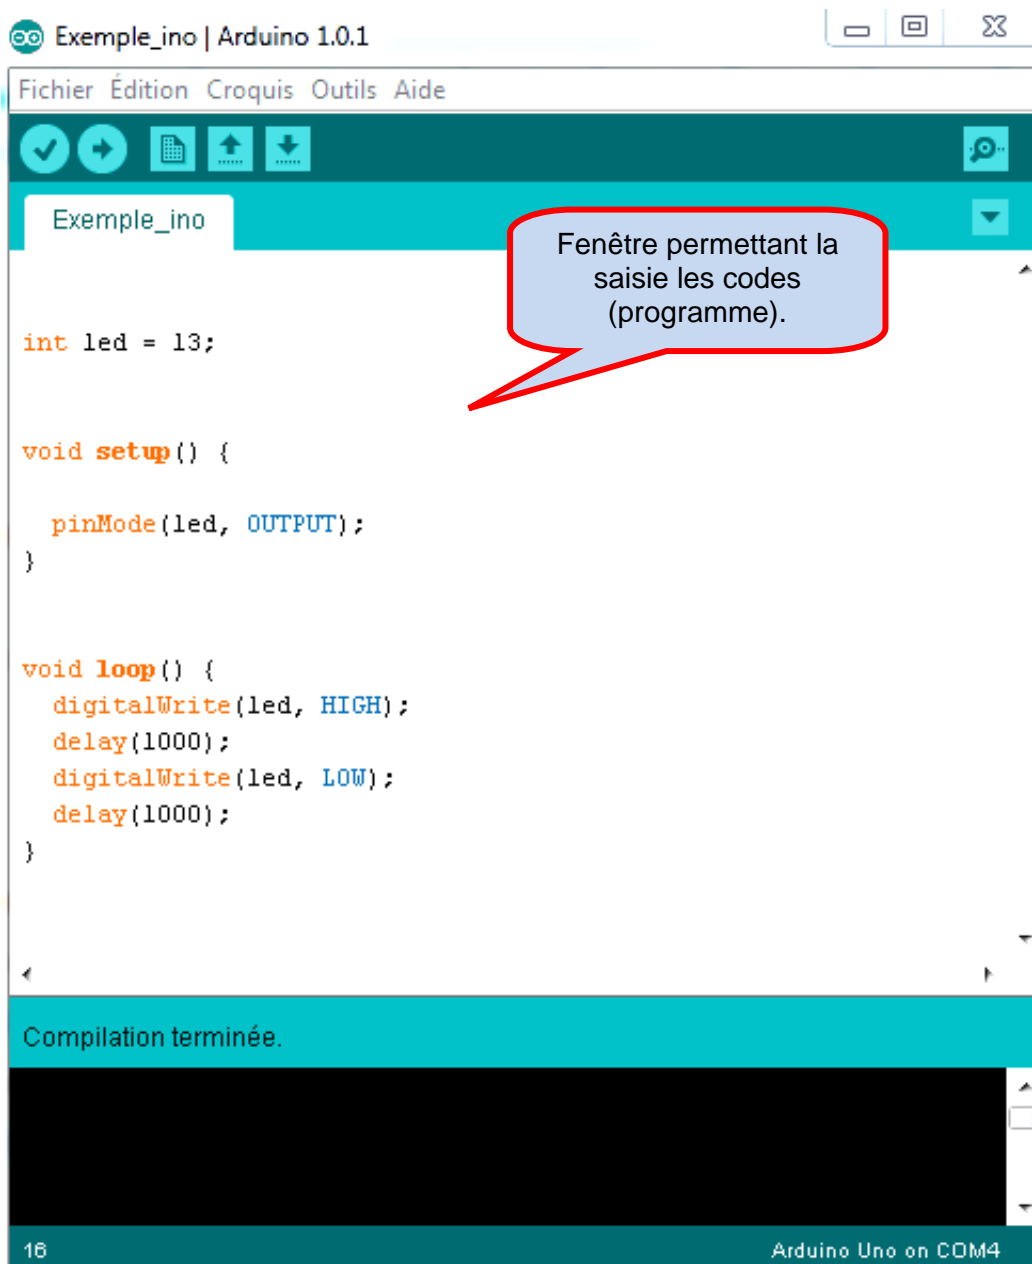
Exemple_ino | Arduino 1.0.1

Fichier Édition Croquis Outils Aide

Exemple_ino

Fenêtre permettant la saisie les codes (programme).

int led = 13;

void setup() {

  pinMode(led, OUTPUT);
}

void loop() {
  digitalWrite(led, HIGH);
  delay(1000);
  digitalWrite(led, LOW);
  delay(1000);
}

Compilation terminée.

16

Arduino Uno on COM4